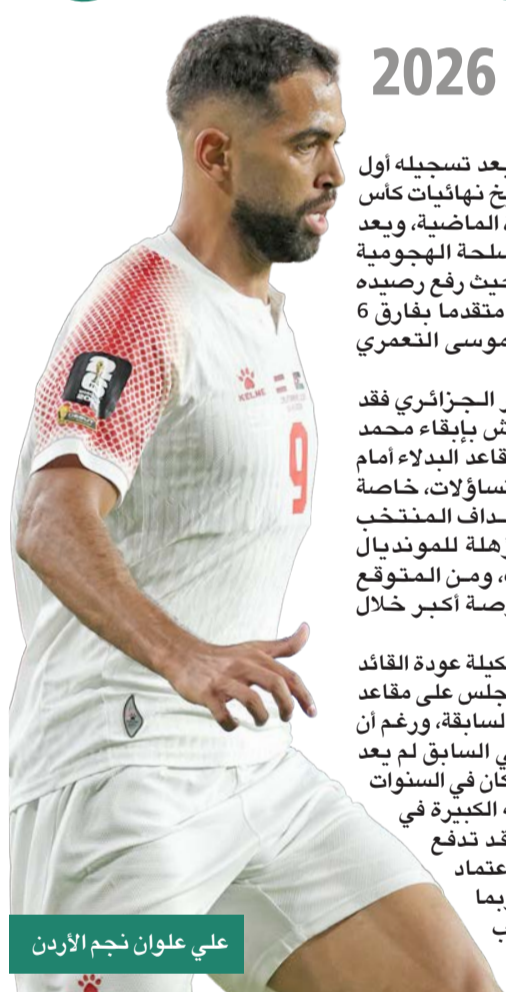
2026

بعد تسجيله أول
خ نهائيات كأس
الماضية، ويعد
سلحة الهجومية
حيث رفع رصيده
متقدما بفارق 6
موسى التعمري

الجزائري فقد
ش بإبقاء محمد
قاعد البدلاء أمام
تساؤلات، خاصة
أهداف المنتخب
لمؤهلة للمونديال
، ومن المتوقع
رصة أكبر خلال

كيلة عودة القائد
جلس على مقاعد
السابقة، ورغم أن
ي السابق لم يعد
كان في السنوات
الكبيرة في
قد تدفع
عتماد
ربما
ب

KELME

9

علي علوان نجم الأردن